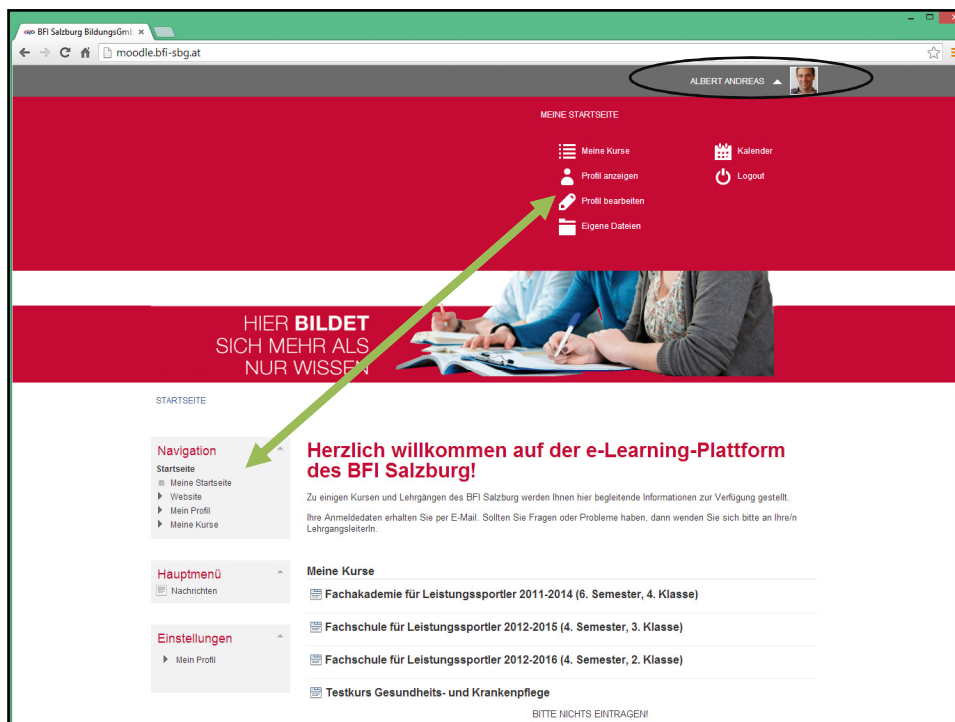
BFI Salzburg BildungsGmb ×

moodle.bfi-sbg.at

ALBERT ANDREAS

MEINE STARTSEITE

Meine Kurse
Profil anzeigen
Profil bearbeiten
Eigene Dateien

Kalender
Logout

HIER BILDET SICH MEHR ALS NUR WISSEN

STARTSEITE

Navigation
Startseite
Meine Startseite
Website
Mein Profil
Meine Kurse

Hauptmenü
Nachrichten

Einstellungen
Mein Profil

Herzlich willkommen auf der e-Learning-Plattform des BFI Salzburg!

Zu einigen Kursen und Lehrgängen des BFI Salzburg werden Ihnen hier begleitende Informationen zur Verfügung gestellt.

Ihre Anmeldedaten erhalten Sie per E-Mail. Sollten Sie Fragen oder Probleme haben, dann wenden Sie sich bitte an Ihre/n LehrgangsleiterIn.

Meine Kurse

Fachakademie für Leistungssportler 2011-2014 (6. Semester, 4. Klasse)

Fachschule für Leistungssportler 2012-2015 (4. Semester, 3. Klasse)

Fachschule für Leistungssportler 2012-2016 (4. Semester, 2. Klasse)

Testkurs Gesundheits- und Krankenpflege

BITTE NICHTS EINTRAGEN!